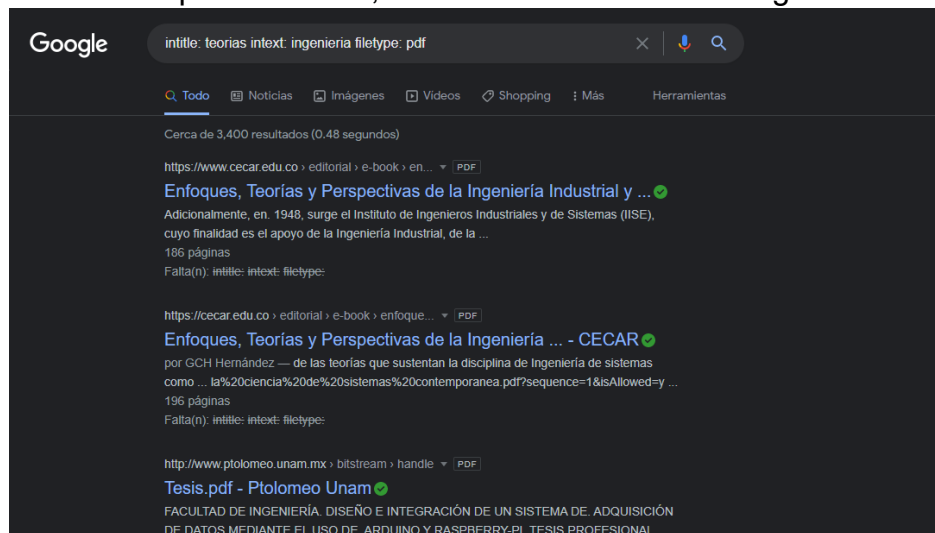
Google

intitle: teorias intext: ingenieria filetype: pdf

Todo Noticias Imágenes Videos Shopping Más Herramientas

Cerca de 3,400 resultados (0.48 segundos)

https://www.cecar.edu.co › editorial › e-book › en... PDF

Enfoques, Teorías y Perspectivas de la Ingeniería Industrial y ...

Adicionalmente, en. 1948, surge el Instituto de Ingenieros Industriales y de Sistemas (IISE), cuyo finalidad es el apoyo de la Ingeniería Industrial, de la ...

186 páginas

Falta(n): ~~intitle:~~ ~~intext:~~ ~~filetype:~~

https://cecar.edu.co › editorial › e-book › enfoque... PDF

Enfoques, Teorías y Perspectivas de la Ingeniería ... - CECAR

por GCH Hernández — de las teorías que sustentan la disciplina de Ingeniería de sistemas como ... la%20ciencia%20de%20sistemas%20contemporanea.pdf?sequence=1&isAllowed=y ...

196 páginas

Falta(n): ~~intitle:~~ ~~intext:~~ ~~filetype:~~

http://www.ptolomeo.unam.mx › bitstream › handle PDF

Tesis.pdf - Ptolomeo Unam

FACULTAD DE INGENIERÍA. DISEÑO E INTEGRACIÓN DE UN SISTEMA DE. ADQUISICIÓN DE DATOS MEDIANTE EL USO DE. ARDUINO Y RASPBERRY-PI. TESIS PROFESIONAL